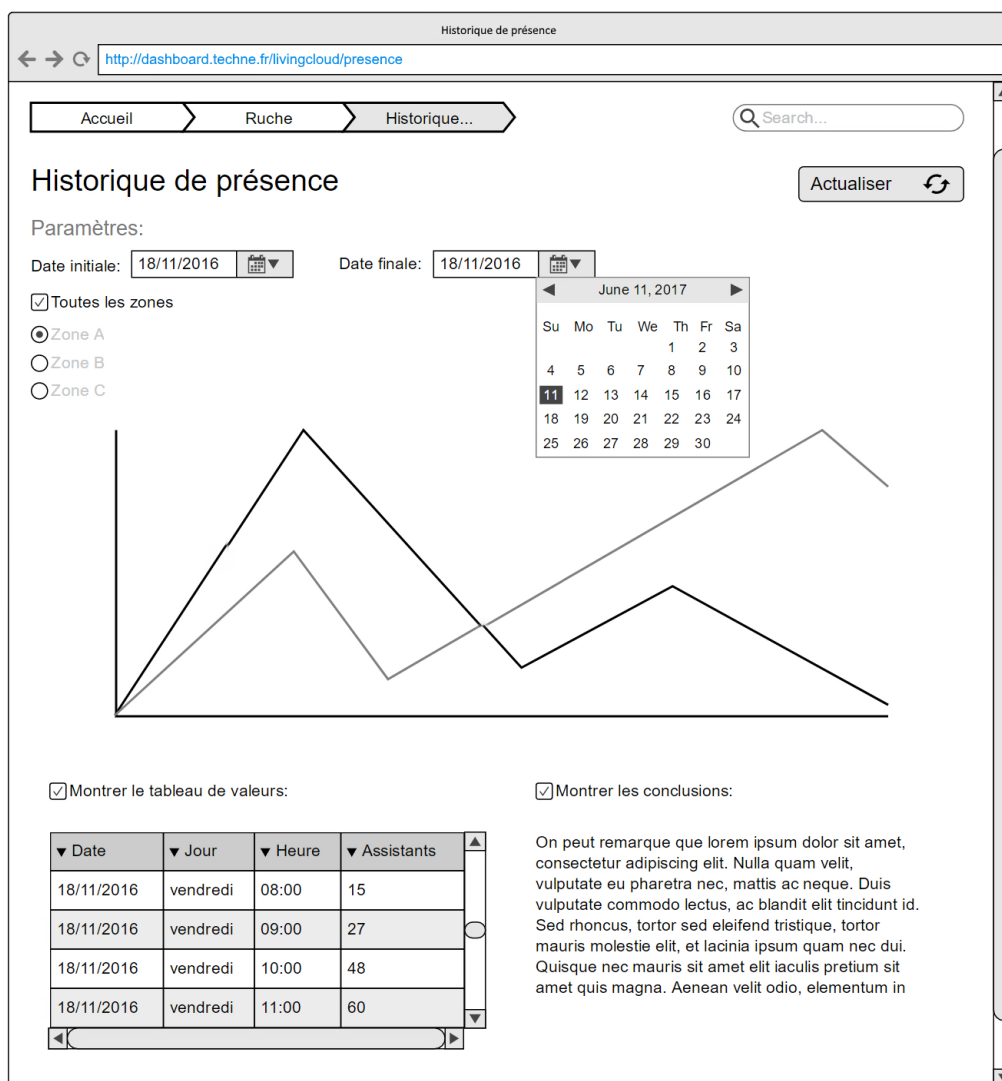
Historique de présence

http://dashboard.techne.fr/livingcloud/presence

Accueil
Ruche
Historique...

Search...

Historique de présence

Actualiser

Paramètres:

Date initiale: 18/11/2016

Date finale: 18/11/2016

June 11, 2017

| Su | Mo | Tu | We | Th | Fr | Sa |
|---|---|---|---|---|---|---|
| | | | | 1 | 2 | 3 |
| 4 | 5 | 6 | 7 | 8 | 9 | 10 |
| 11 | 12 | 13 | 14 | 15 | 16 | 17 |
| 18 | 19 | 20 | 21 | 22 | 23 | 24 |
| 25 | 26 | 27 | 28 | 29 | 30 | |

Toutes les zones

Zone A
Zone B
Zone C

Montrer le tableau de valeurs:

| Date | Jour | Heure | Assistants |
|---|---|---|---|
| 18/11/2016 | vendredi | 08:00 | 15 |
| 18/11/2016 | vendredi | 09:00 | 27 |
| 18/11/2016 | vendredi | 10:00 | 48 |
| 18/11/2016 | vendredi | 11:00 | 60 |

Montrer les conclusions:

On peut remarque que lorem ipsum dolor sit amet, consectetur adipiscing elit. Nulla quam velit, vulputate eu pharetra nec, mattis ac neque. Duis vulputate commodo lectus, ac blandit elit tincidunt id. Sed rhoncus, tortor sed eleifend tristique, tortor mauris molestie elit, et lacinia ipsum quam nec dui. Quisque nec mauris sit amet elit iaculis pretium sit amet quis magna. Aenean velit odio, elementum in